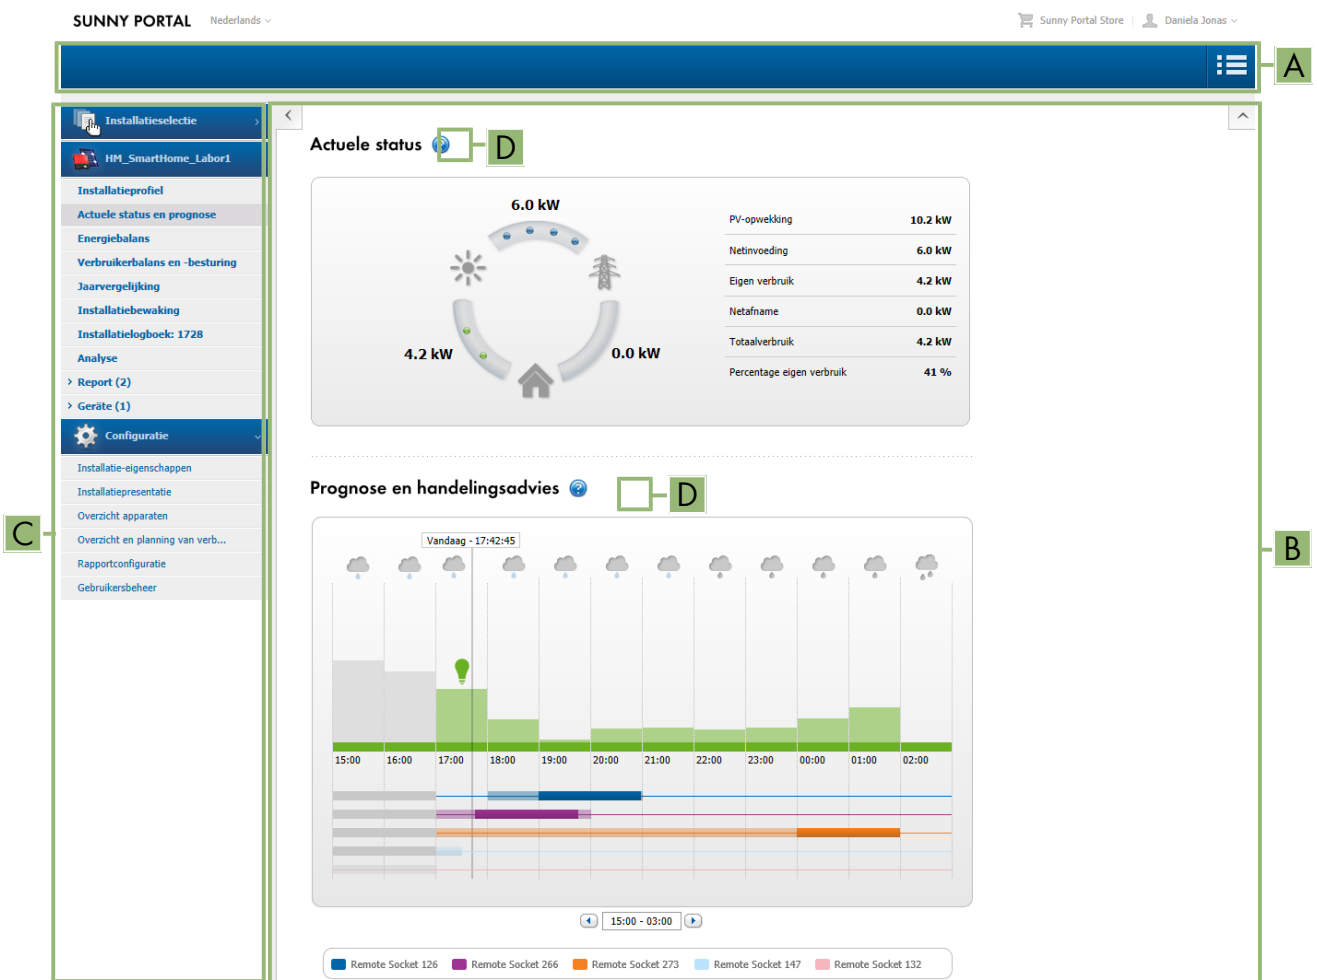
SUNNY PORTAL Nederlands

Sunny Portal Store Daniela Jonas

A

Installatieselectie

HM_SmartHome_Labor1

Installatieprofiel
Actuele status en prognose
Energiebalans
Verbruikerbalans en -besturing
Jaarvergelijking
Installatiebewaking
Installatielogboek: 1728
Analyse
Report (2)
Geräte (1)

Configuratie

Installatie-eigenschappen
Installatiepresentatie
Overzicht apparaten
Overzicht en planning van verb...
Rapportconfiguratie
Gebruikersbeheer

C

Actuele status D

6.0 kW
4.2 kW
0.0 kW

| PV-opwekking | 10.2 kW |
|---|---|
| Netinvoeding | 6.0 kW |
| Eigen verbruik | 4.2 kW |
| Netafname | 0.0 kW |
| Totaalverbruik | 4.2 kW |
| Percentage eigen verbruik | 41 % |

Prognose en handelingsadvies D

Vandaag - 17:42:45

15:00 16:00 17:00 18:00 19:00 20:00 21:00 22:00 23:00 00:00 01:00 02:00

B

15:00 - 03:00

Remote Socket 126 Remote Socket 266 Remote Socket 273 Remote Socket 147 Remote Socket 132